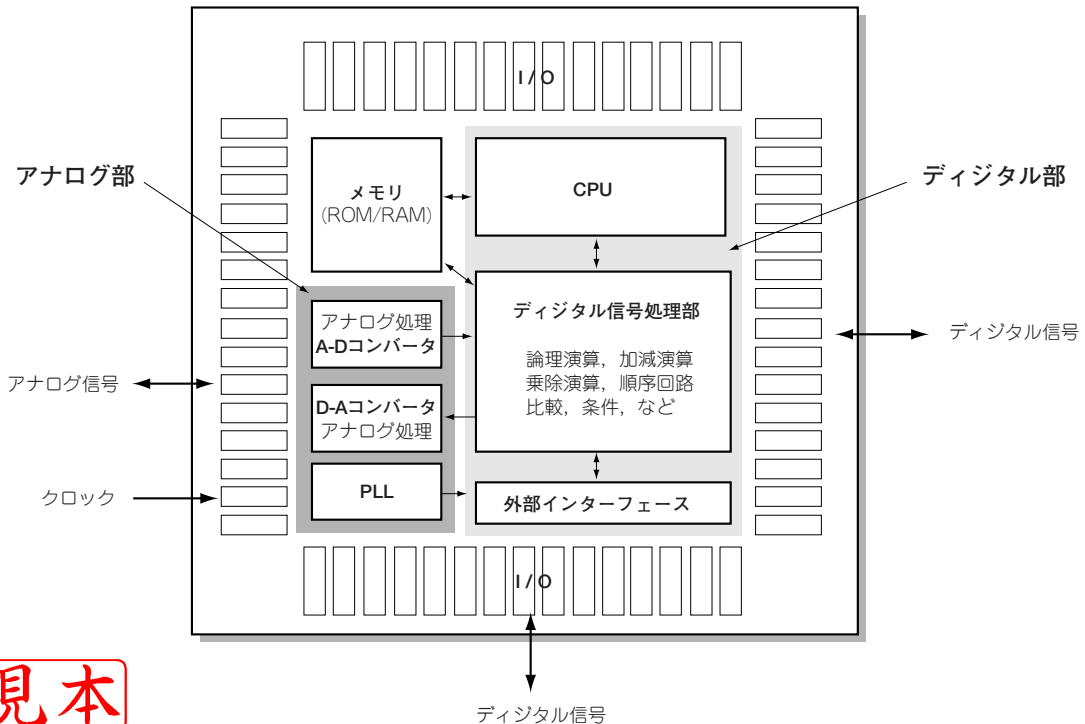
I/O

アナログ部

メモリ
(ROM/RAM)

CPU

ディジタル部

アナログ処理
A-Dコンバータ

ディジタル信号処理部

論理演算，加減演算
乗除演算，順序回路
比較，条件，など

ディジタル信号

アナログ信号

D-Aコンバータ
アナログ処理

クロック

PLL

外部インターフェース

I/O

見本

ディジタル信号